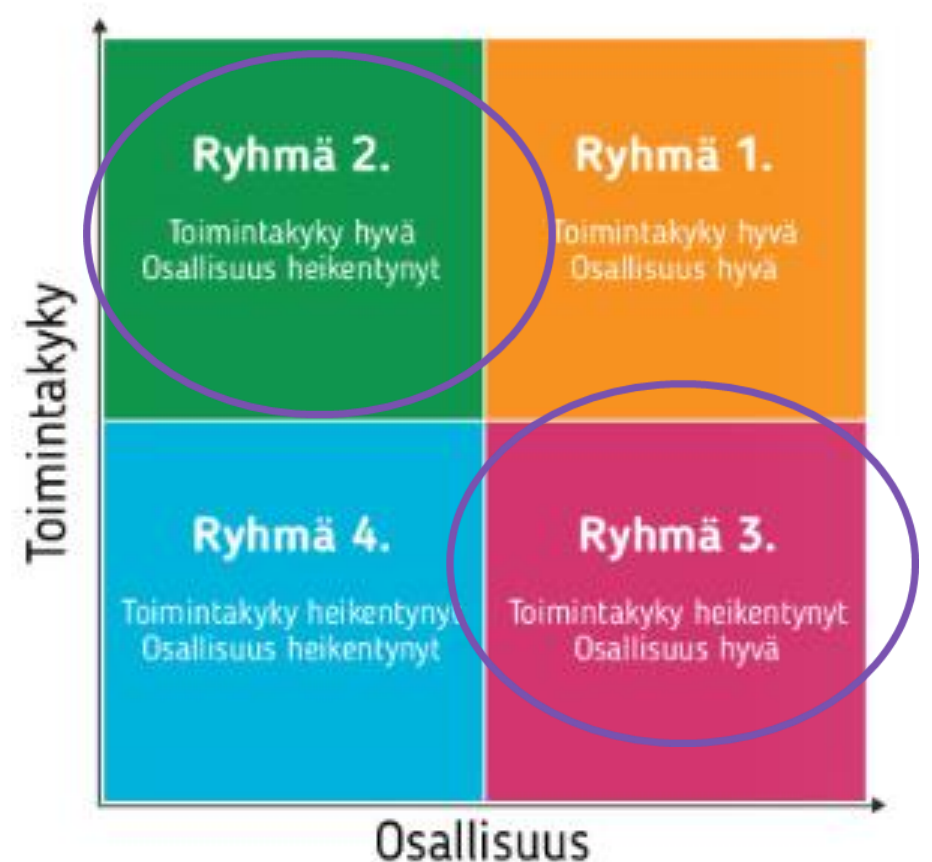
Toimintakyky

Ryhmä 2.
Toimintakyky hyvä
Osallisuus heikentynyt

Ryhmä 1.
Toimintakyky hyvä
Osallisuus hyvä

Ryhmä 4.
Toimintakyky heikentynyt
Osallisuus heikentynyt

Ryhmä 3.
Toimintakyky heikentynyt
Osallisuus hyvä

Osallisuus